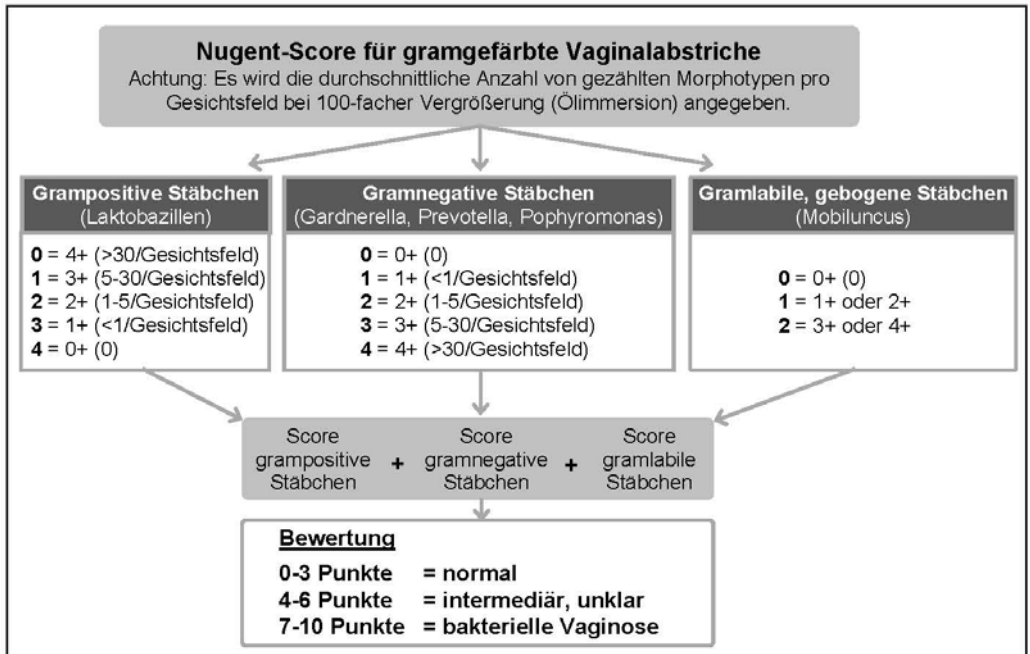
Nugent-Score für gramgefärbte Vaginalabstriche
Achtung: Es wird die durchschnittliche Anzahl von gezählten Morphotypen pro Gesichtsfeld bei 100-facher Vergrößerung (Ölimmersion) angegeben.

Grampositive Stäbchen
(Laktobazillen)

0 = 4+ (>30/Gesichtsfeld)
1 = 3+ (5-30/Gesichtsfeld)
2 = 2+ (1-5/Gesichtsfeld)
3 = 1+ (<1/Gesichtsfeld)
4 = 0+ (0)

Gramnegative Stäbchen
(Gardnerella, Prevotella, Pophyromonas)

0 = 0+ (0)
1 = 1+ (<1/Gesichtsfeld)
2 = 2+ (1-5/Gesichtsfeld)
3 = 3+ (5-30/Gesichtsfeld)
4 = 4+ (>30/Gesichtsfeld)

Gramlabile, gebogene Stäbchen
(Mobiluncus)

0 = 0+ (0)
1 = 1+ oder 2+
2 = 3+ oder 4+

Score grampositive Stäbchen + Score gramnegative Stäbchen + Score gramlabile Stäbchen

Bewertung
0-3 Punkte = normal
4-6 Punkte = intermediär, unklar
7-10 Punkte = bakterielle Vaginose